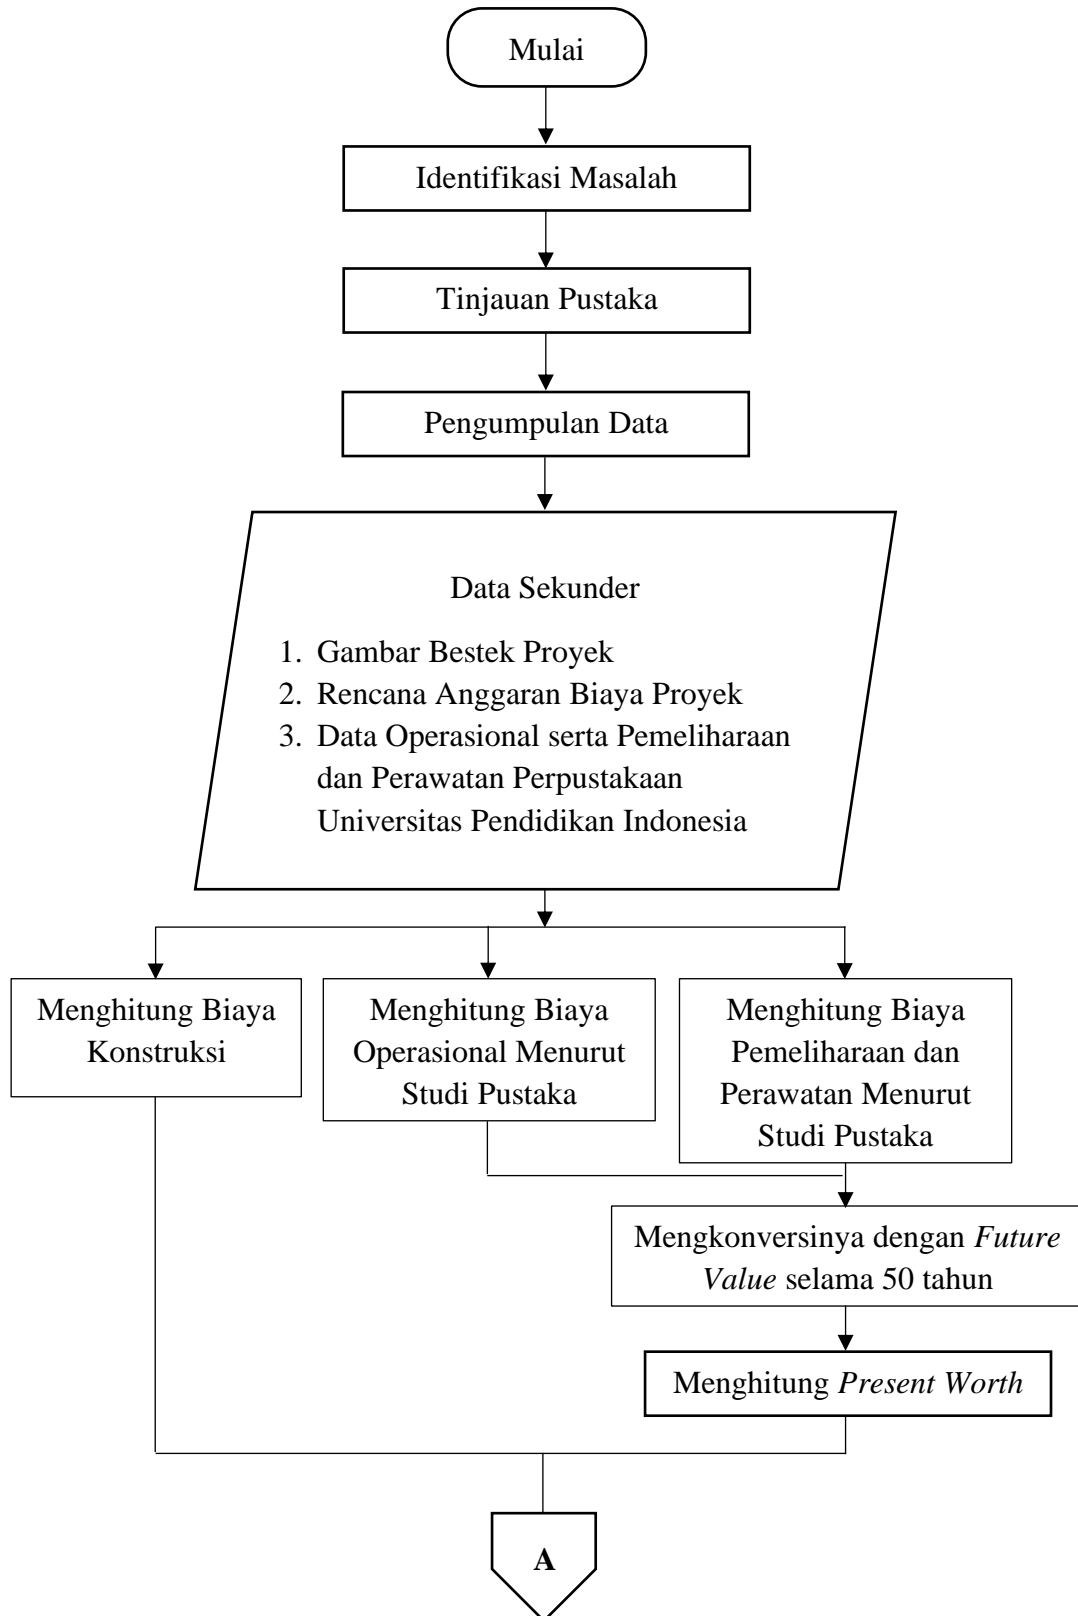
Mulai

Identifikasi Masalah

Tinjauan Pustaka

Pengumpulan Data

Data Sekunder

1. Gambar Bestek Proyek
2. Rencana Anggaran Biaya Proyek
3. Data Operasional serta Pemeliharaan dan Perawatan Perpustakaan Universitas Pendidikan Indonesia

Menghitung Biaya Konstruksi

Menghitung Biaya Operasional Menurut Studi Pustaka

Menghitung Biaya Pemeliharaan dan Perawatan Menurut Studi Pustaka

Mengkonversinya dengan *Future Value* selama 50 tahun

Menghitung *Present Worth*

A